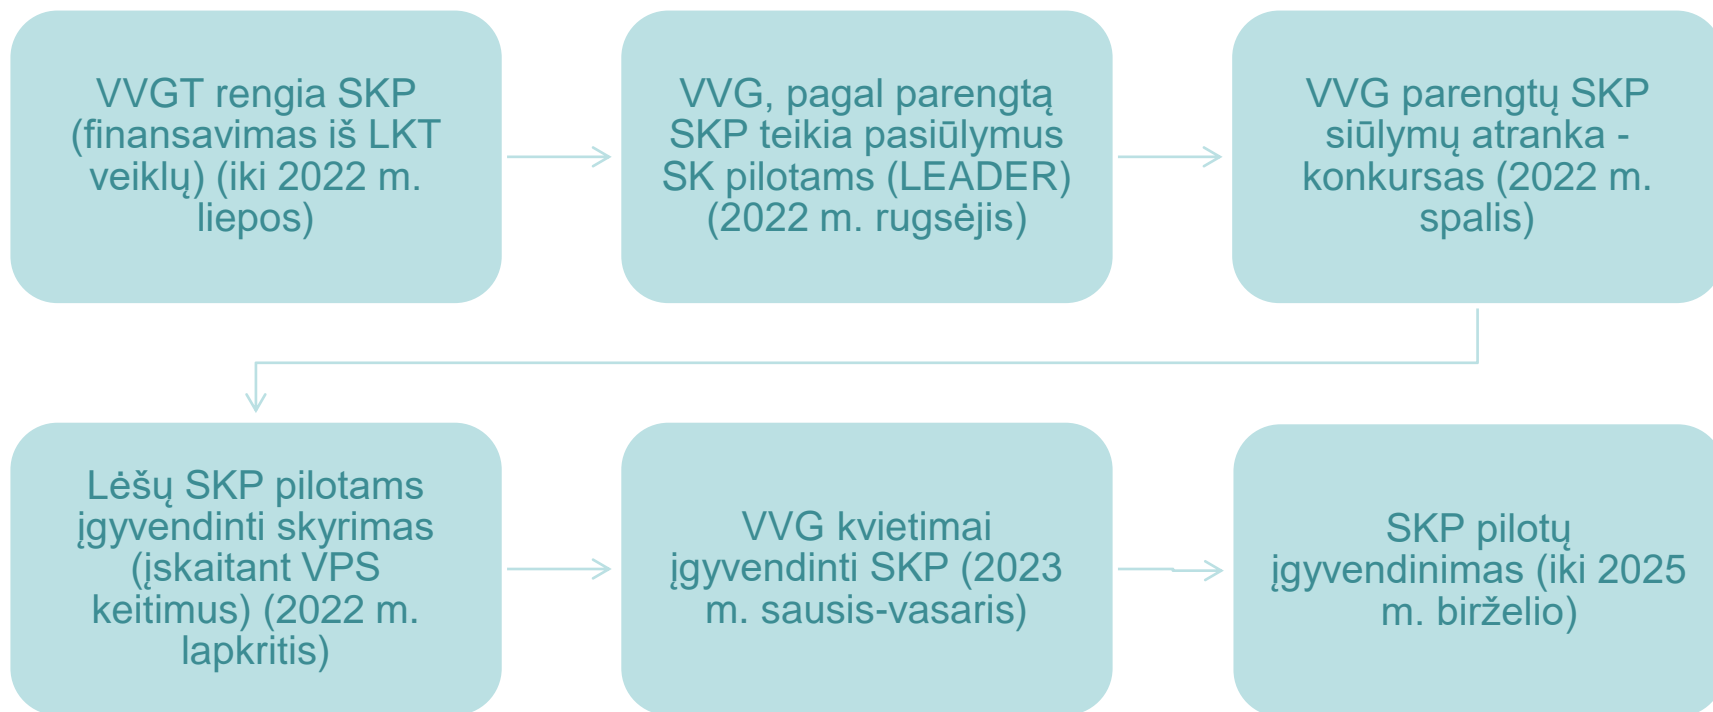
VVGT rengia SKP (finansavimas iš LKT veiklų) (iki 2022 m. liepos)

VVG, pagal parengtą SKP teikia pasiūlymus SK pilotams (LEADER) (2022 m. rugsėjis)

VVG parengtų SKP siūlymų atranka - konkursas (2022 m. spalis)

Lėšų SKP pilotams įgyvendinti skyrimas (įskaitant VPS keitimus) (2022 m. lapkritis)

VVG kvietimai įgyvendinti SKP (2023 m. sausis-vasaris)

SKP pilotų įgyvendinimas (iki 2025 m. birželio)